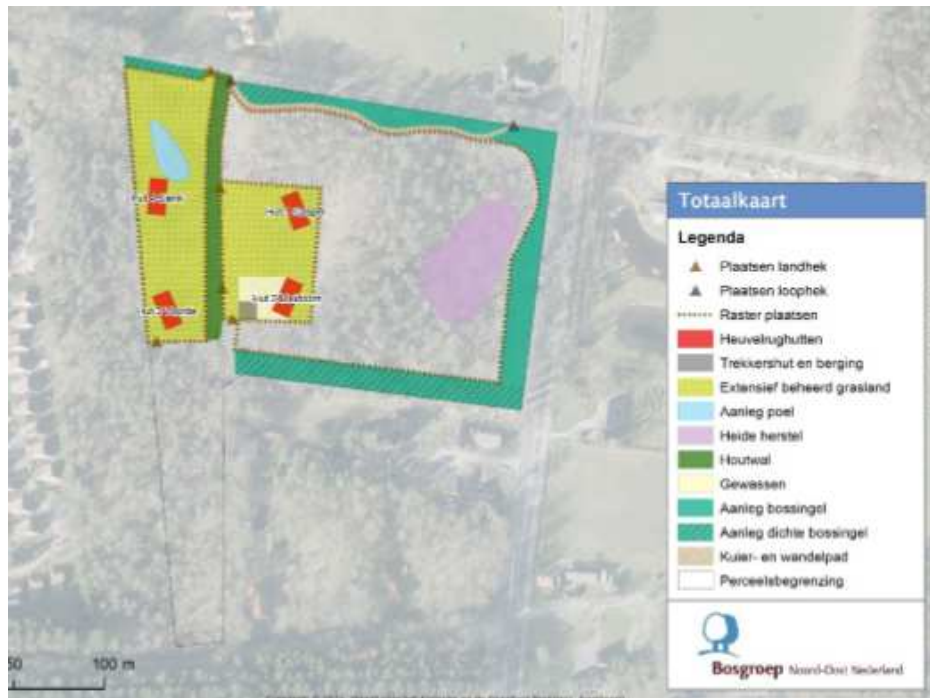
Hut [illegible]

Hut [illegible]

Hut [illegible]

Hut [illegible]

Totaalkaart

Legenda

Plaatsen landhek
Plaatsen loophek
Raster plaatsen
Heuvelrughutten
Trekkershut en berging
Extensief beheerd grasland
Aanleg poel
Heide herstel
Houtwal
Gewassen
Aanleg bossingel
Aanleg dichte bossingel
Kuier- en wandelpad
Perceelsbegrenzing

Bosgroep Noord-Oost Nederland

50

100 m